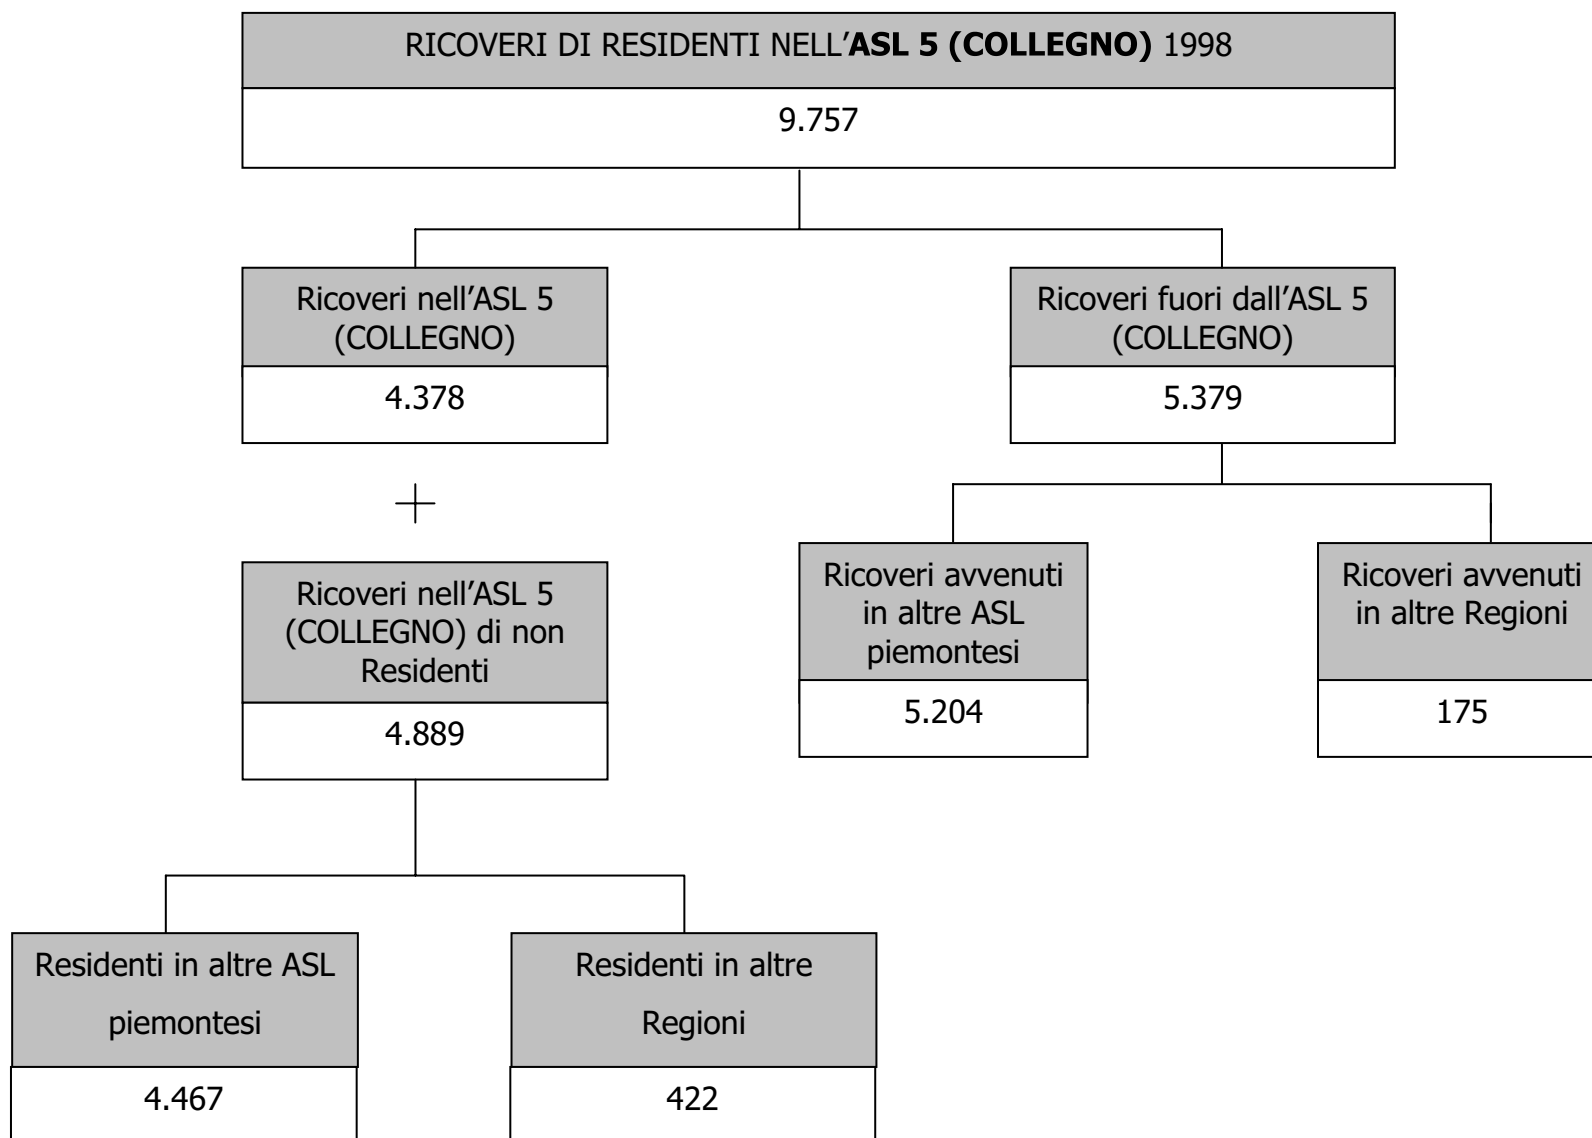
RICOVERI DI RESIDENTI NELL'**ASL 5 (COLLEGNO)** 1998

9.757

Ricoveri nell'ASL 5 (COLLEGNO)

4.378

Ricoveri fuori dall'ASL 5 (COLLEGNO)

5.379

+

Ricoveri nell'ASL 5 (COLLEGNO) di non Residenti

4.889

Ricoveri avvenuti in altre ASL piemontesi

5.204

Ricoveri avvenuti in altre Regioni

175

Residenti in altre ASL piemontesi

4.467

Residenti in altre Regioni

422